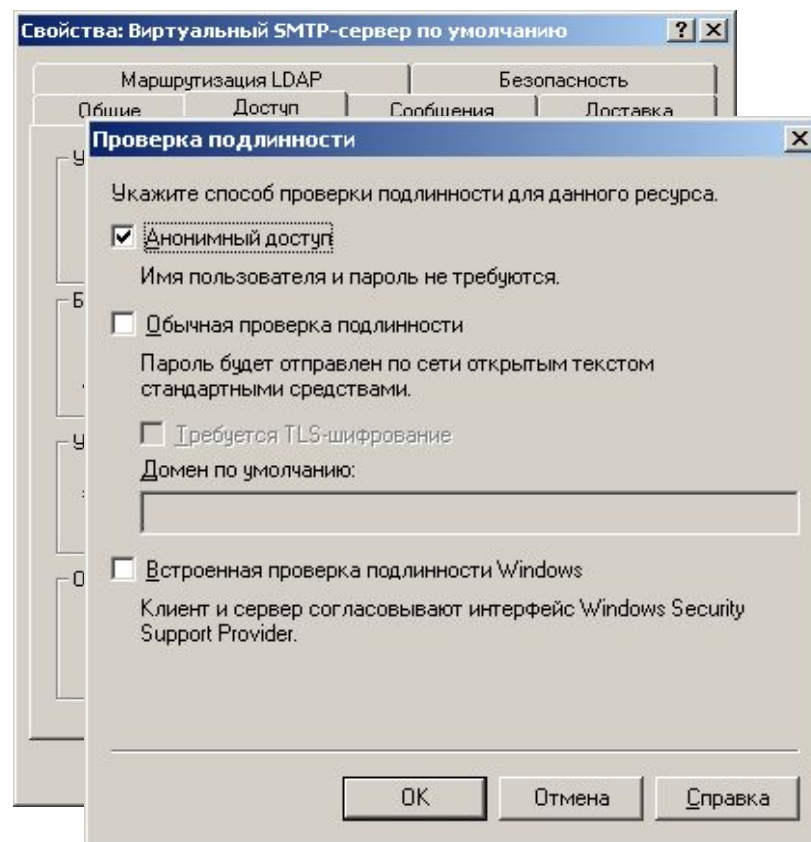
Свойства: Виртуальный SMTP-сервер по умолчанию ? ×

Маршрутизация LDAP | Безопасность
Общие | Доступ | Сообщения | Доставка

Проверка подлинности ×

Укажите способ проверки подлинности для данного ресурса.

☑ Анонимный доступ

Имя пользователя и пароль не требуются.

☐ Обычная проверка подлинности

Пароль будет отправлен по сети открытым текстом стандартными средствами.

☐ Требуется TLS-шифрование

Домен по умолчанию:

☐ Встроенная проверка подлинности Windows

Клиент и сервер согласовывают интерфейс Windows Security Support Provider.

OK Отмена Справка